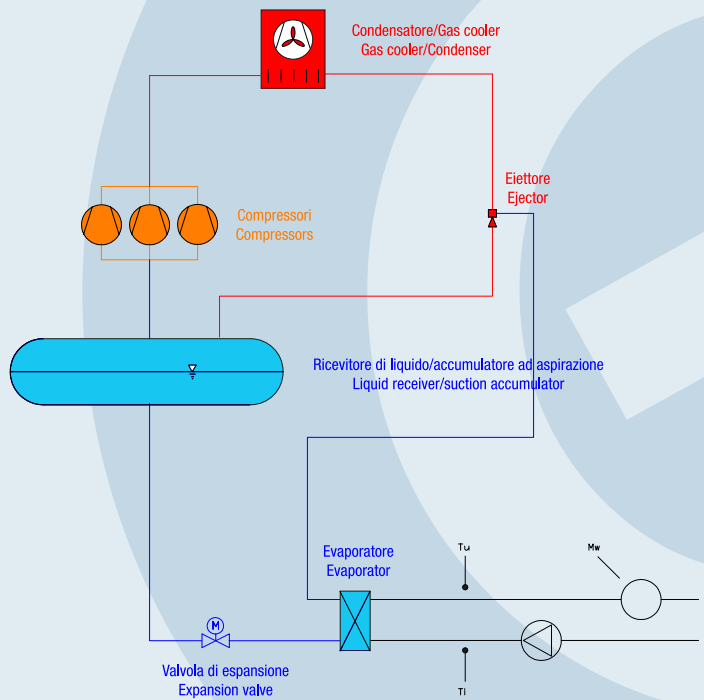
Condensatore/Gas cooler
Gas cooler/Condenser

Eiettore
Ejector

Compressori
Compressors

Ricevitore di liquido/accumulatore ad aspirazione
Liquid receiver/suction accumulator

Tu

Mw

Evaporatore
Evaporator

M

Valvola di espansione
Expansion valve

Tl